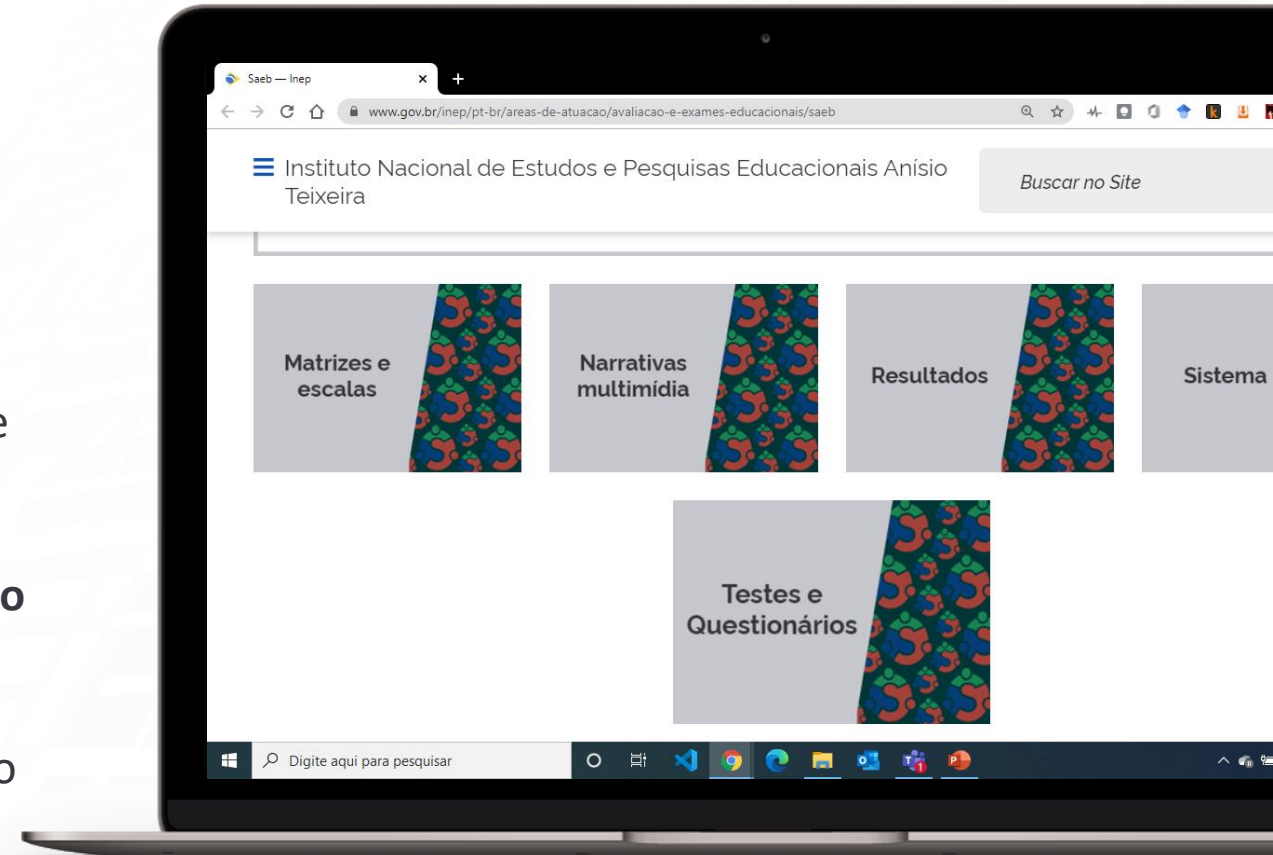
e

o

o

Saeb — Inep

www.gov.br/inep/pt-br/areas-de-atuacao/avaliacao-e-exames-educacionais/saeb

Instituto Nacional de Estudos e Pesquisas Educacionais Anísio Teixeira

Buscar no Site

Matrizes e escalas

Narrativas multimídia

Resultados

Sistema

Testes e Questionários

Digite aqui para pesquisar